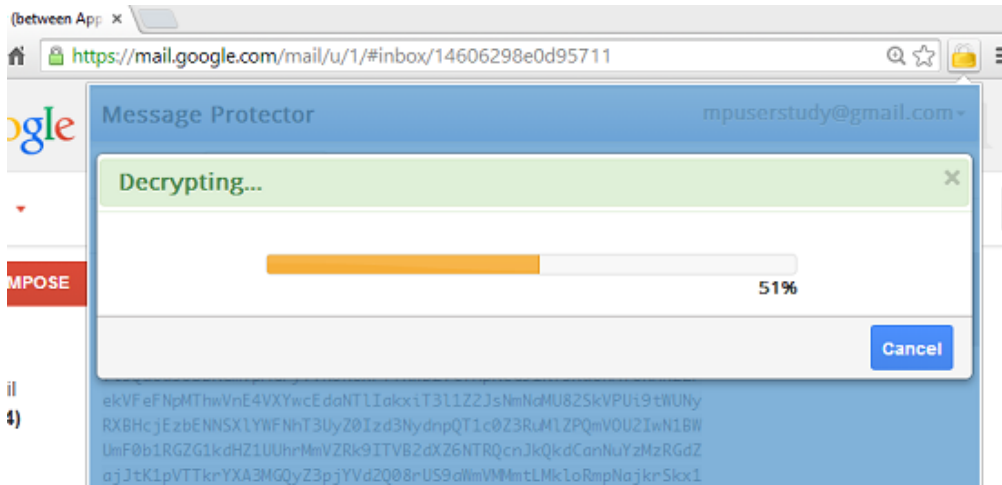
(between App ×

https://mail.google.com/mail/u/1/#inbox/14606298e0d95711

ogle

MPOSE

il
4)

Message Protector mpuserstudy@gmail.com

Decrypting... ×

51%

Cancel

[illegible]
ekVFeFNpMThwVnE4VXYwcEdoNTlIakxiT3l1Z2JsNmNoMU82SkVPUi9tWUNy
RXBHcjEzbENNSXlYWFNhT3UyZ0Izd3NydnpQT1c0Z3RuMlZPQmVOU2IwN1BW
UmF0b1RGZG1kdHZ1UUhrMmVZRk9ITVB2dXZ6NTRQcnJkQkdCanNuYzMzRGdZ
ajJtK1pVTTkrYXA3MGQyZ3pjYVdZQ08rUS9aWmVMMmtLMkloRmpNajkrSkx1